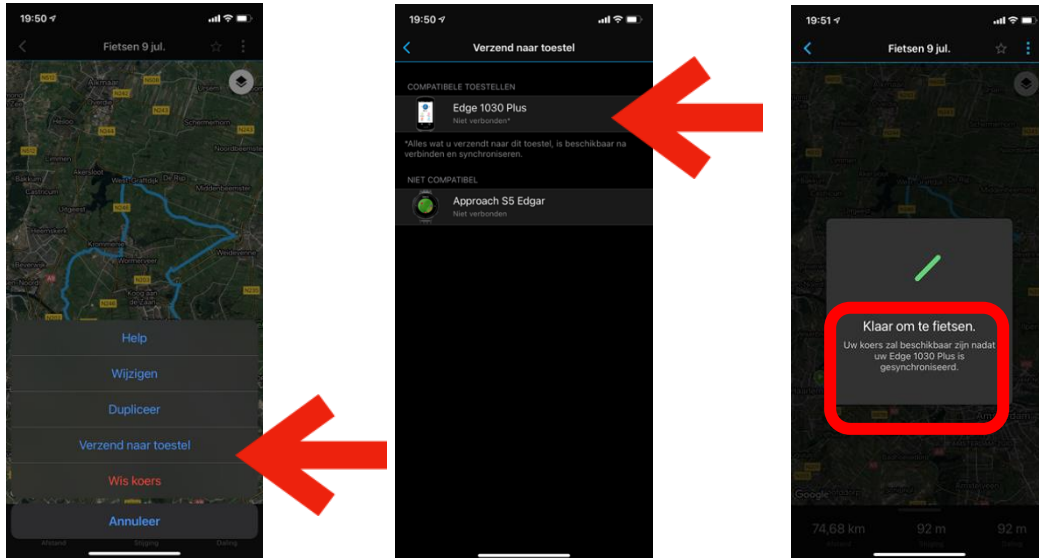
19:50

Fietsen 9 jul.

Help

Wijzigen

Dupliceer

Verzend naar toestel

Wis koers

Annuleer

Afstand Stijging Daling

19:50

Verzend naar toestel

COMPATIBELE TOESTELLEN

Edge 1030 Plus
Niet verbonden*

*Alles wat u verzendt naar dit toestel, is beschikbaar na verbinden en synchroniseren.

NIET COMPATIBEL

Approach S5 Edgar
Niet verbonden

19:51

Fietsen 9 jul.

Klaar om te fietsen.

Uw koers zal beschikbaar zijn nadat uw Edge 1030 Plus is gesynchroniseerd.

Google

74,68 km 92 m 92 m